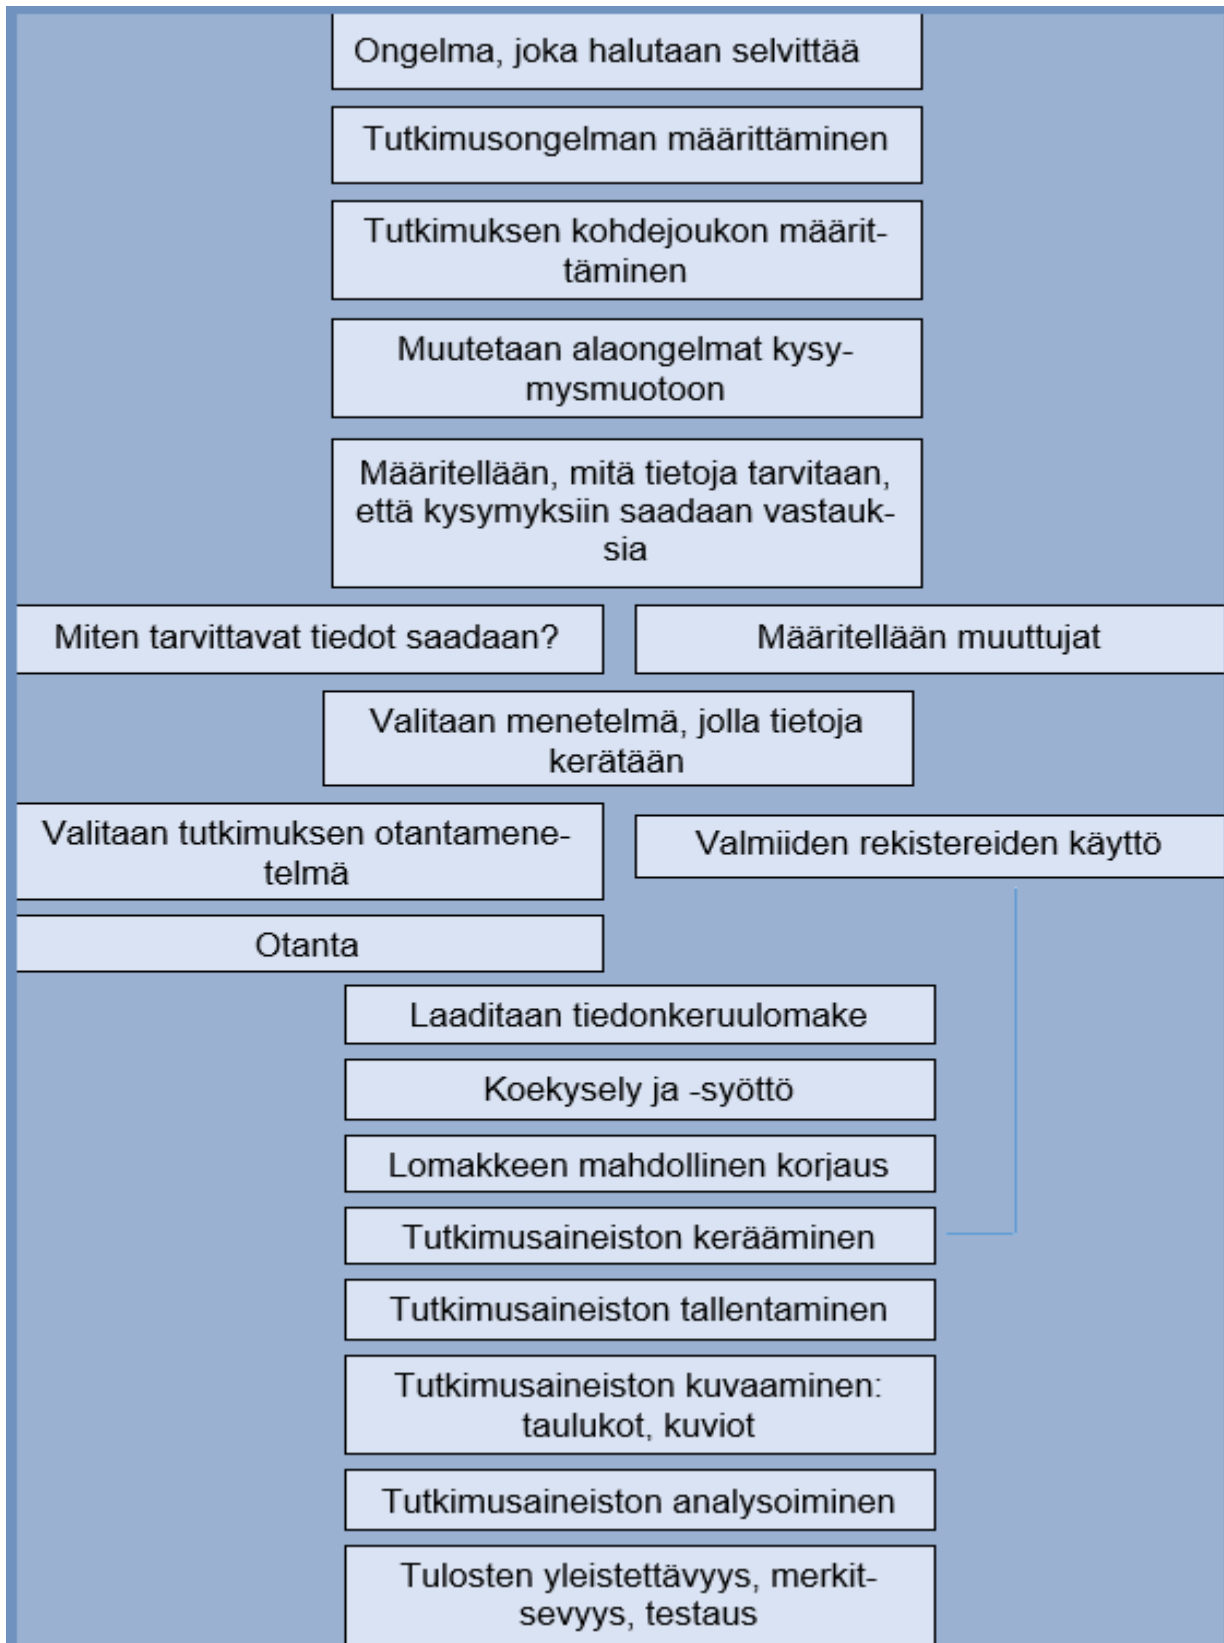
Ongelma, joka halutaan selvittää

Tutkimusongelman määrittäminen

Tutkimuksen kohdejoukon määrittäminen

Muutetaan alaongelmat kysymysmuotoon

Määritellään, mitä tietoja tarvitaan, että kysymyksiin saadaan vastauksia

Miten tarvittavat tiedot saadaan?

Määritellään muuttujat

Valitaan menetelmä, jolla tietoja kerätään

Valitaan tutkimuksen otantamenetelmä

Valmiiden rekistereiden käyttö

Otanta

Laaditaan tiedonkeruulomake

Koekysely ja -syöttö

Lomakkeen mahdollinen korjaus

Tutkimusaineiston kerääminen

Tutkimusaineiston tallentaminen

Tutkimusaineiston kuvaaminen: taulukot, kuviot

Tutkimusaineiston analysoiminen

Tulosten yleistettävyys, merkitsevyys, testaus